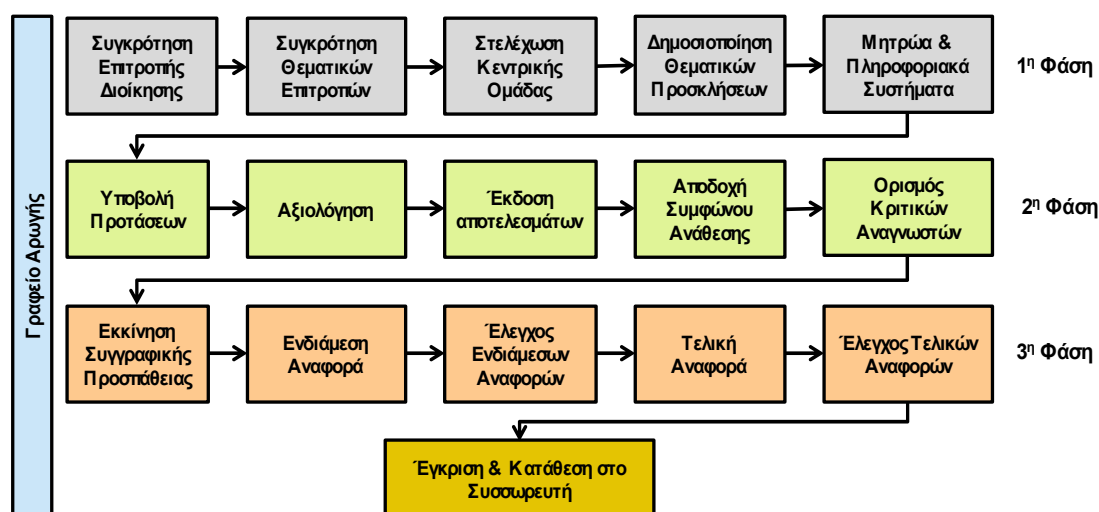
Γραφείο Αρωγής

Συγκρότηση Επιτροπής Διοίκησης

Συγκρότηση Θεματικών Επιτροπών

Στελέχωση Κεντρικής Ομάδας

Δημοσιοποίηση Θεματικών Προσκλήσεων

Μητρώα & Πληροφοριακά Συστήματα

1η Φάση

Υποβολή Προτάσεων

Αξιολόγηση

Έκδοση αποτελεσμάτων

Αποδοχή Συμφώνου Ανάθεσης

Ορισμός Κριτικών Αναγνωστών

2η Φάση

Εκκίνηση Συγγραφικής Προσπάθειας

Ενδιάμεση Αναφορά

Έλεγχος Ενδιάμεσων Αναφορών

Τελική Αναφορά

Έλεγχος Τελικών Αναφορών

3η Φάση

Έγκριση & Κατάθεση στο Συσσωρευτή